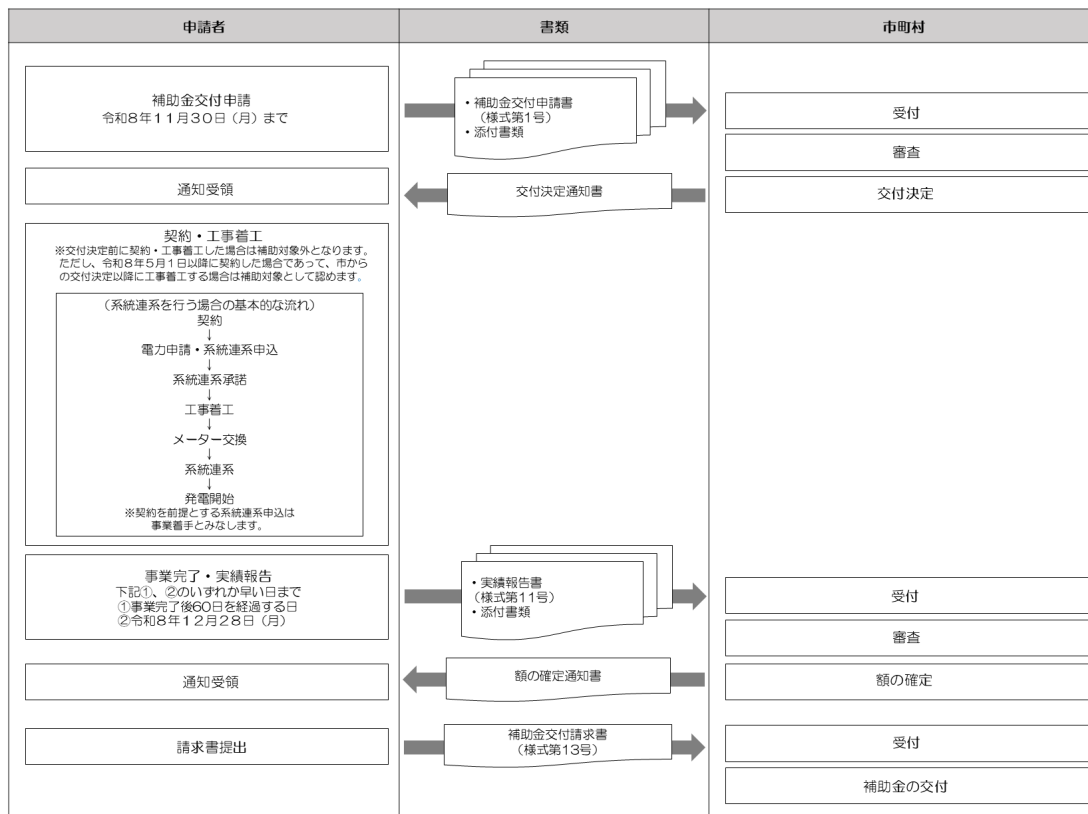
| 申請者 | 書類 | 市町村 |
|---|---|---|

補助金交付申請
令和8年11月30日（月）まで

・補助金交付申請書
（様式第1号）
・添付書類

受付

審査

通知受領

交付決定通知書

交付決定

契約・工事着工
※交付決定前に契約・工事着工した場合は補助対象外となります。ただし、令和8年5月1日以降に契約した場合であって、市からの交付決定以降に工事着工する場合は補助対象として認めます。

（系統連系を行う場合の基本的な流れ）
契約
↓
電力申請・系統連系申込
↓
系統連系承諾
↓
工事着工
↓
メーター交換
↓
系統連系
↓
発電開始
※契約を前提とする系統連系申込は事業着手とみなします。

事業完了・実績報告
下記①、②のいずれか早い日まで
①事業完了後60日を経過する日
②令和8年12月28日（月）

・実績報告書
（様式第11号）
・添付書類

受付

審査

通知受領

額の確定通知書

額の確定

請求書提出

補助金交付請求書
（様式第13号）

受付

補助金の交付